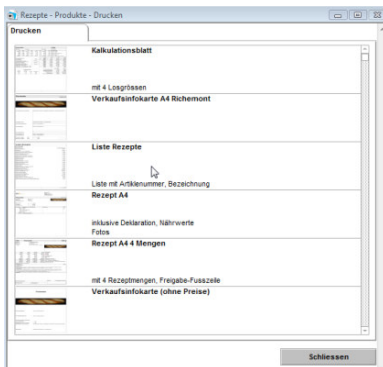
Rezepte - Produkte - Drucken

Drucken

Kalkulationsblatt

mit 4 Losgrössen

Verkaufsinfokarte A4 Richemont

Liste Rezepte

Liste mit Artikelnummer, Bezeichnung

Rezept A4

inklusive Deklaration, Nährwerte
Fotos

Rezept A4 4 Mengen

mit 4 Rezeptmengen, Freigabe-Fusszeile

Verkaufsinfokarte (ohne Preise)

Schliessen